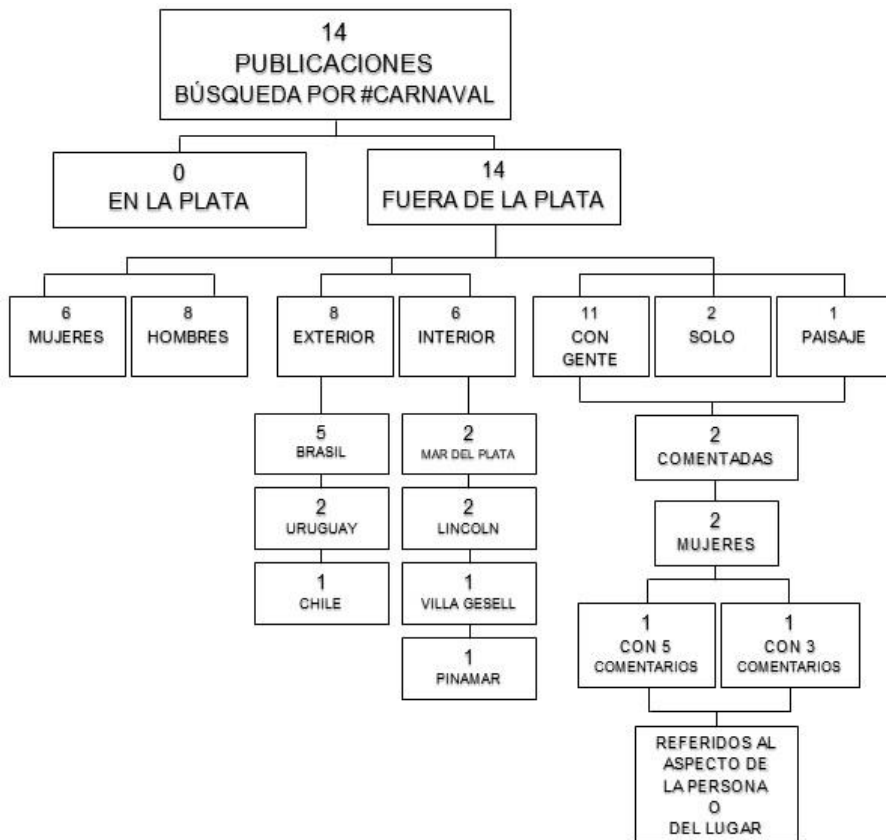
14
PUBLICACIONES
BÚSQUEDA POR #CARNAVAL

0
EN LA PLATA

14
FUERA DE LA PLATA

6
MUJERES

8
HOMBRES

8
EXTERIOR

6
INTERIOR

11
CON GENTE

2
SOLO

1
PAISAJE

5
BRASIL

2
URUGUAY

1
CHILE

2
MAR DEL PLATA

2
LINCOLN

1
VILLA GESELL

1
PINAMAR

2
COMENTADAS

2
MUJERES

1
CON 5 COMENTARIOS

1
CON 3 COMENTARIOS

REFERIDOS AL ASPECTO DE LA PERSONA O DEL LUGAR